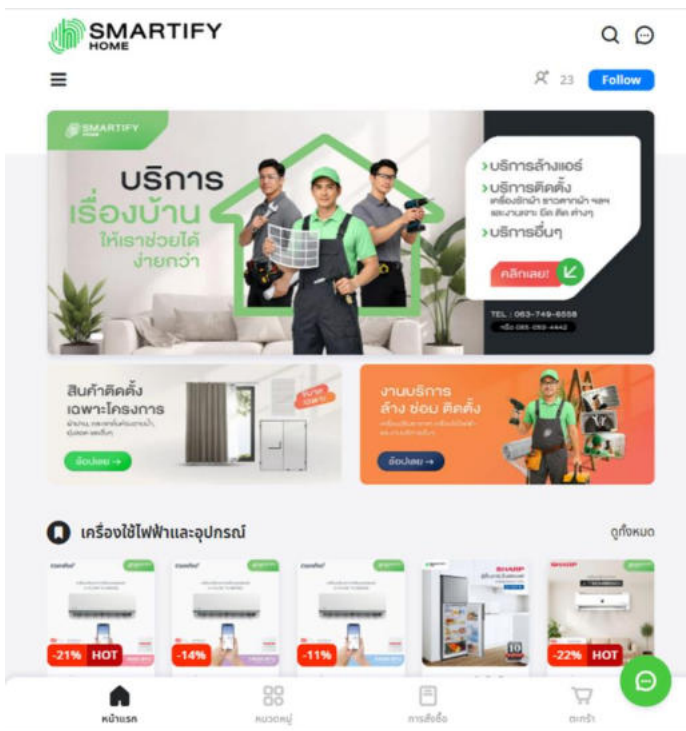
SMARTIFY HOME

23 Follow

SMARTIFY HOME

บริการ เรื่องบ้าน ให้เราช่วยได้ ง่ายกว่า

›บริการล้างแอร์
›บริการติดตั้ง
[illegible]
›บริการอื่นๆ

คลิกเลย!

TEL : 063-749-6558
หรือ 085-059-4442

สินค้าติดตั้ง เฉพาะโครงการ
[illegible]
ช้อปเลย →

งานบริการ ล้าง ซ่อม ติดตั้ง
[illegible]
ช้อปเลย →

เครื่องใช้ไฟฟ้าและอุปกรณ์

ดูทั้งหมด

-21% HOT

-14%

-11%

SHARP

-22% HOT

หน้าแรก

หมวดหมู่

การสั่งซื้อ

ตะกร้า